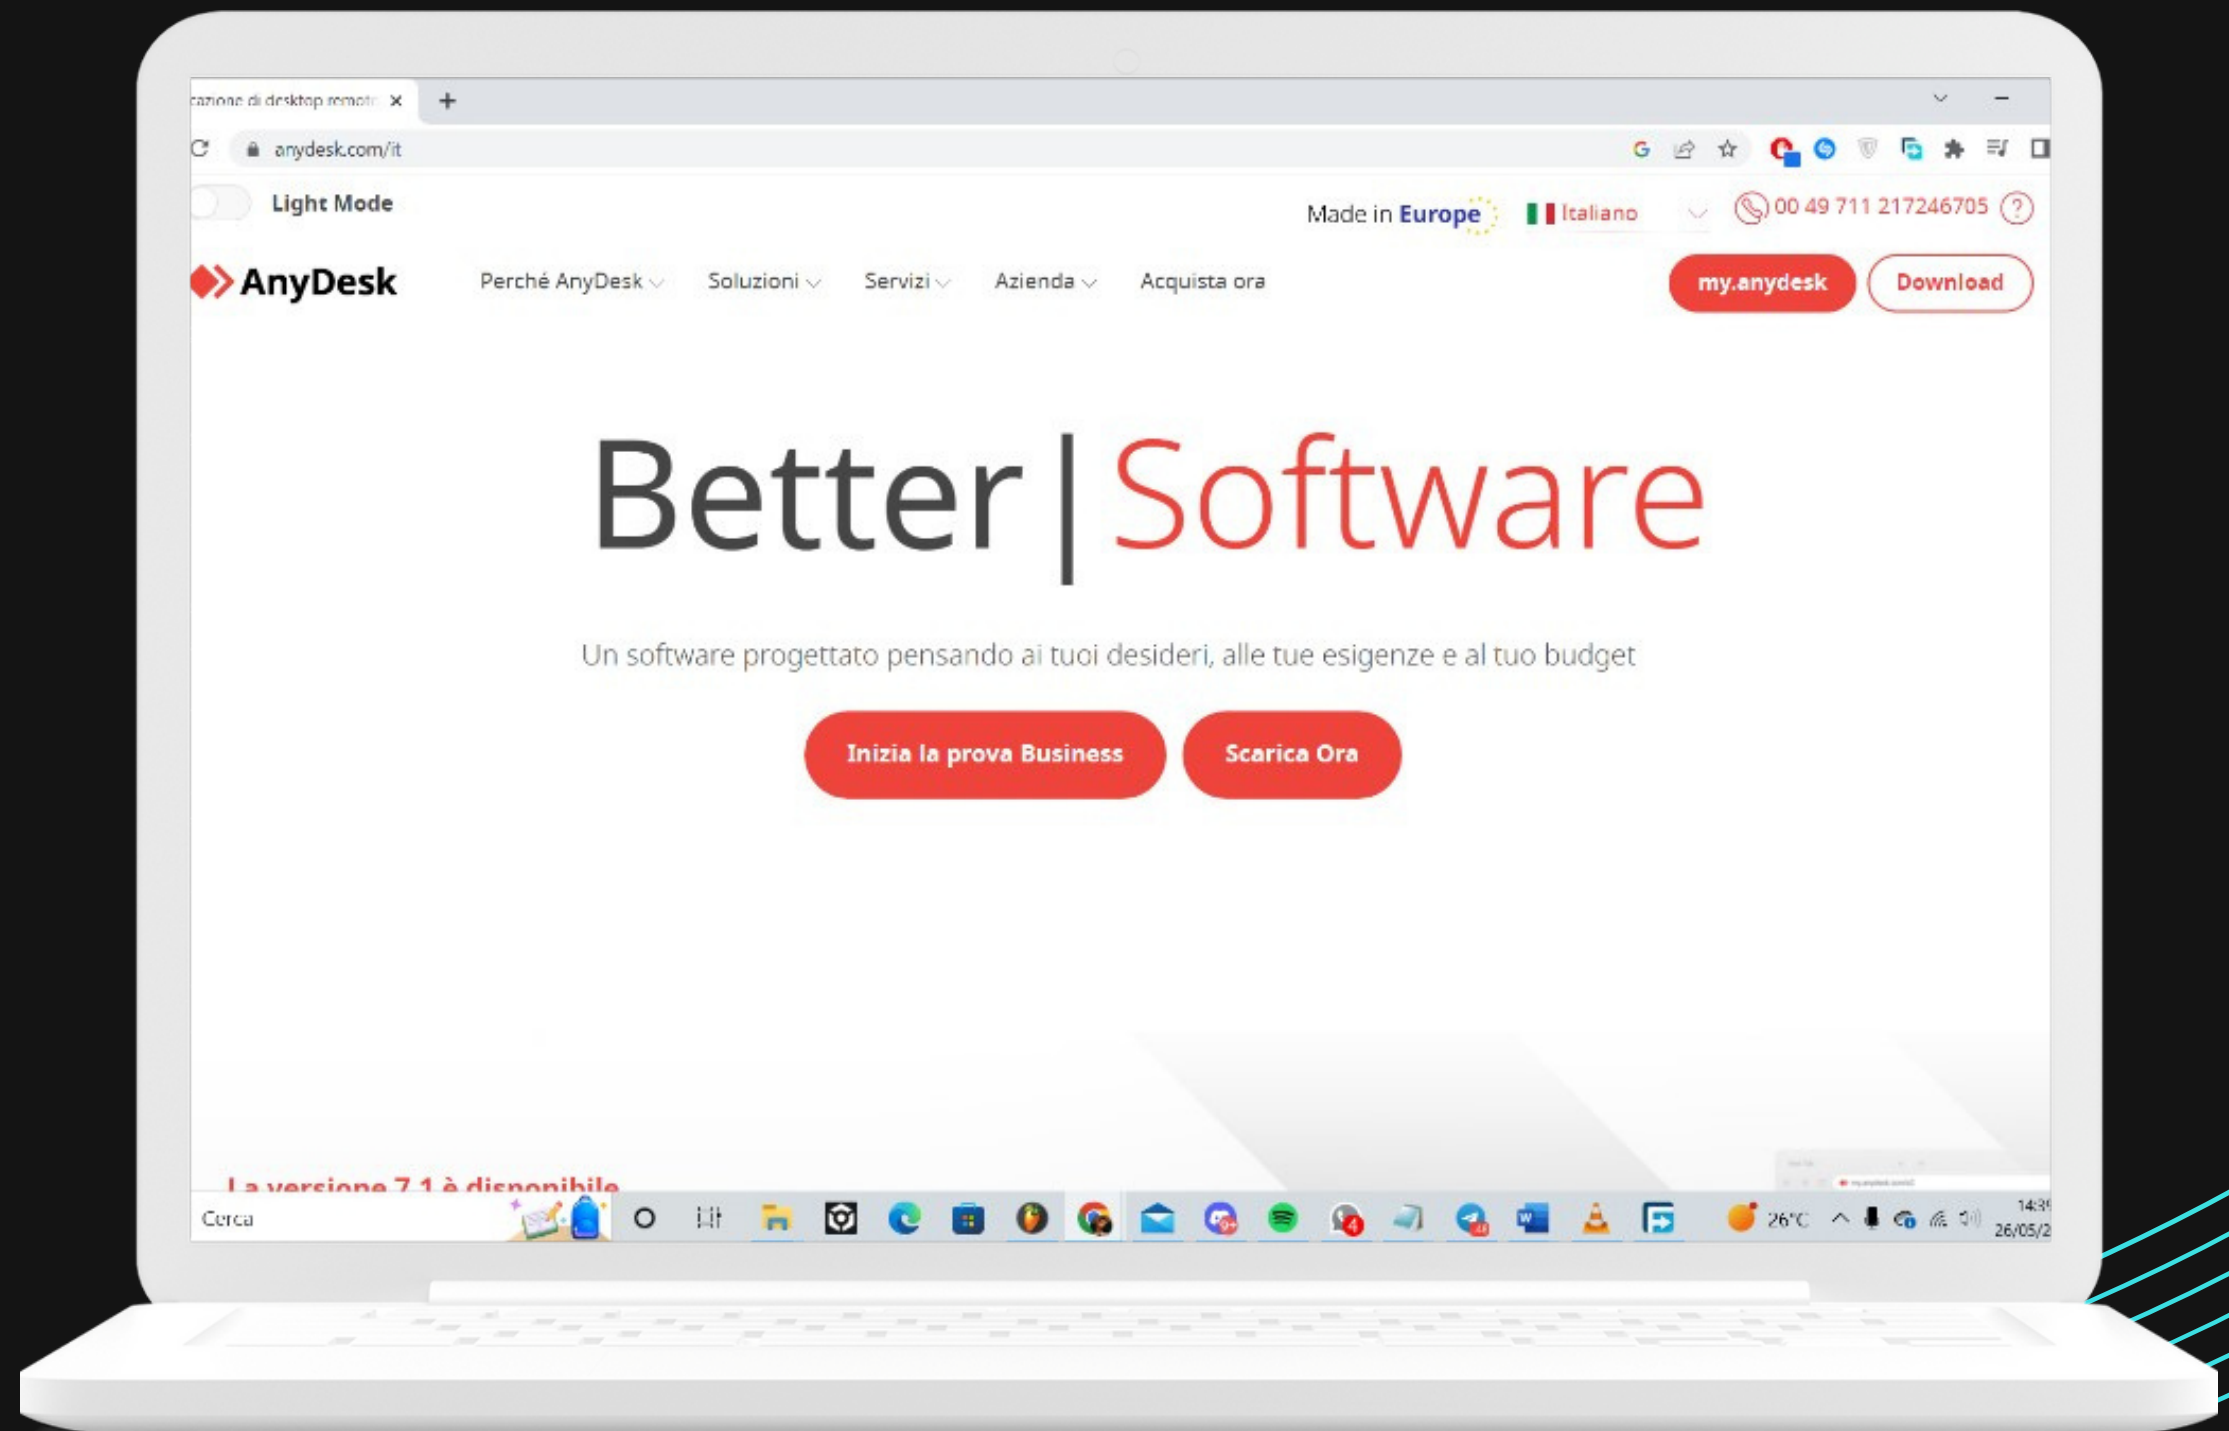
cazione di desktop remoto ×
+
anydesk.com/it
Light Mode
Made in Europe
Italiano
00 49 711 217246705
AnyDesk
Perché AnyDesk
Soluzioni
Servizi
Azienda
Acquista ora
my.anydesk
Download

Better | Software

Un software progettato pensando ai tuoi desideri, alle tue esigenze e al tuo budget

Inizia la prova Business
Scarica Ora

La versione 7.1 è disponibile

Cerca
26°C
14:3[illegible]
26/05/2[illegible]